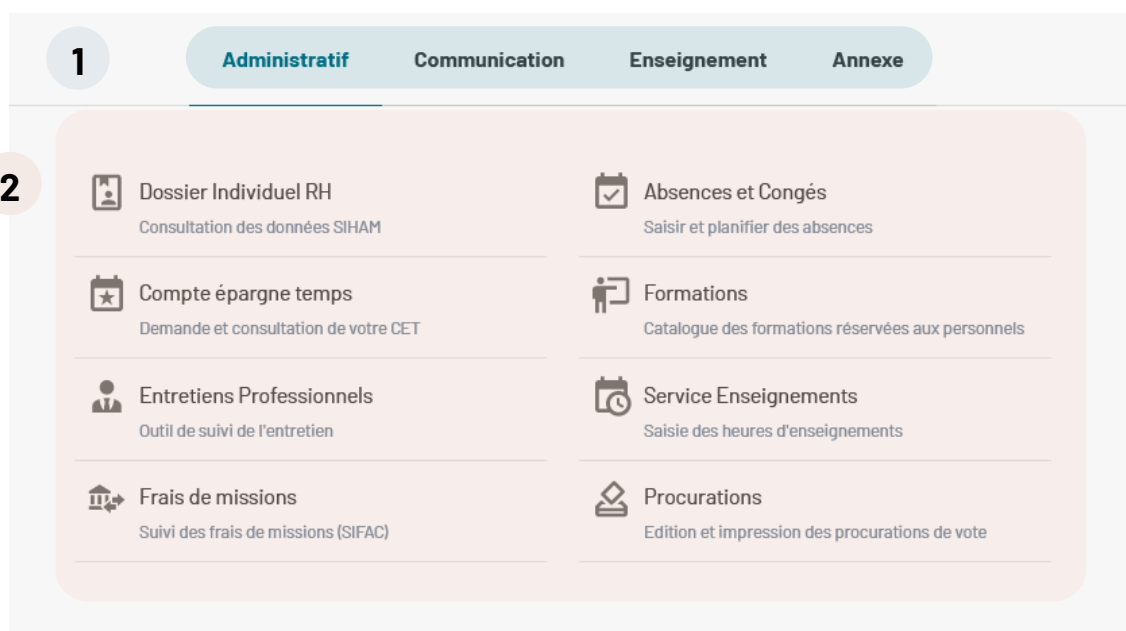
1

Administratif Communication Enseignement Annexe

2

Dossier Individuel RH
Consultation des données SIHAM

Absences et Congés
Saisir et planifier des absences

Compte épargne temps
Demande et consultation de votre CET

Formations
Catalogue des formations réservées aux personnels

Entretiens Professionnels
Outil de suivi de l'entretien

Service Enseignements
Saisie des heures d'enseignements

Frais de missions
Suivi des frais de missions (SIFAC)

Procurations
Edition et impression des procurations de vote